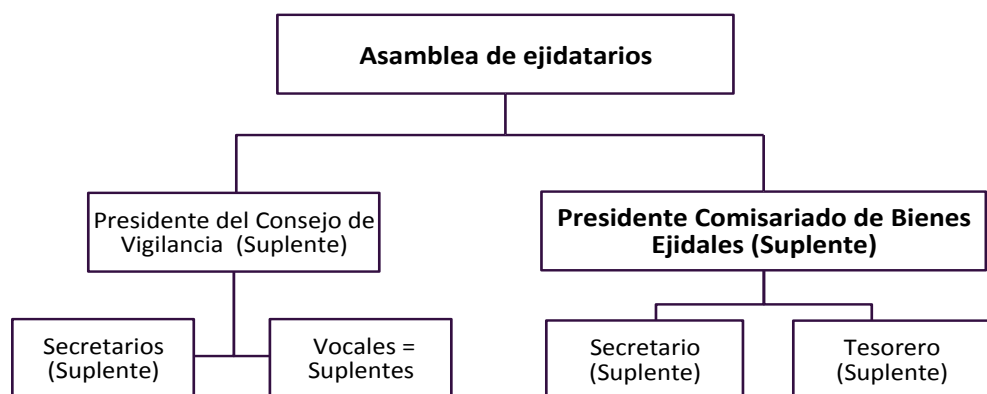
Asamblea de ejidatarios

Presidente del Consejo de Vigilancia (Suplente)

Presidente Comisariado de Bienes Ejidales (Suplente)

Secretarios (Suplente)

Vocales = Suplentes

Secretario (Suplente)

Tesorero (Suplente)